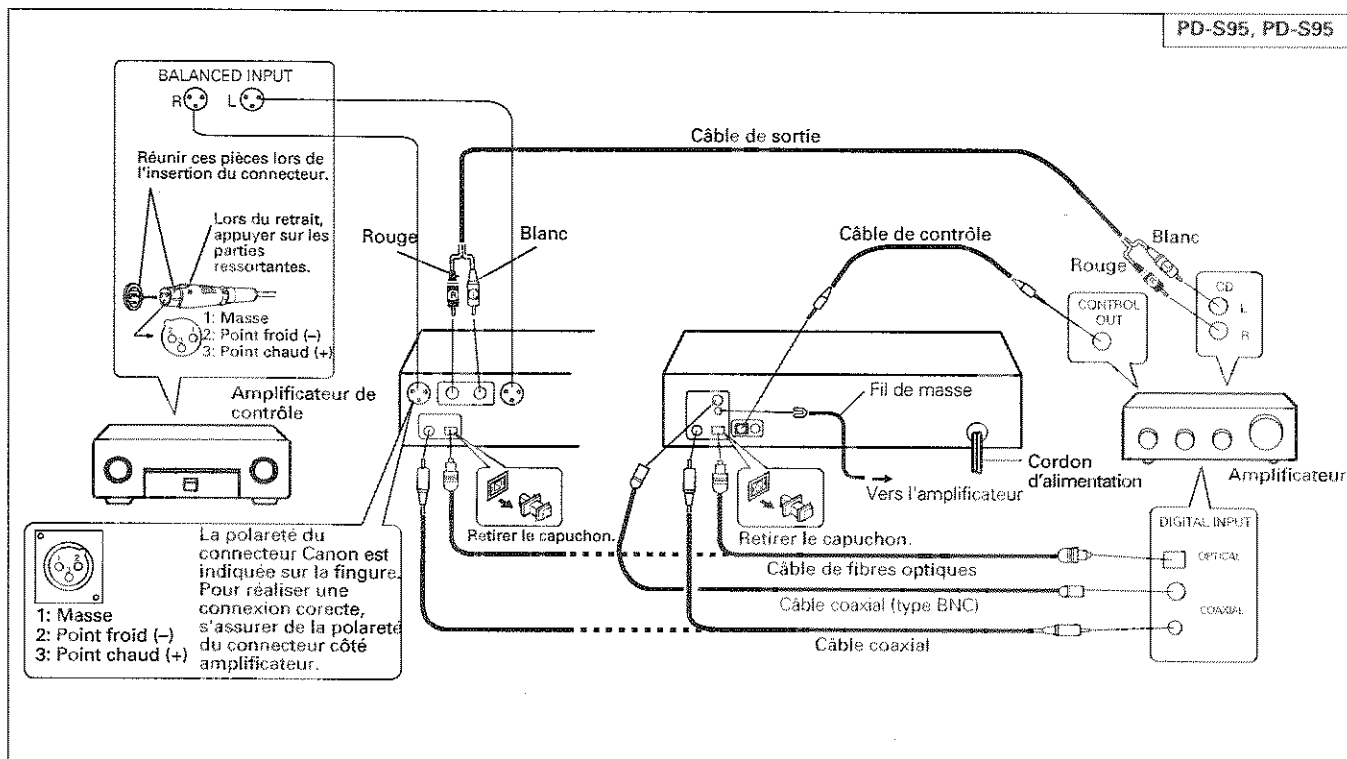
PD-S95, PD-S95

BALANCED INPUT
R L

Réunir ces pièces lors de l'insertion du connecteur.

Lors du retrait, appuyer sur les parties ressortantes.

1: Masse
2: Point froid (–)
3: Point chaud (+)

Câble de sortie

Rouge
Blanc

Câble de contrôle

Blanc
Rouge

CONTROL OUT

CD
L
R

Amplificateur de contrôle

Fil de masse

Cordon d'alimentation

Vers l'amplificateur

Amplificateur

Retirer le capuchon.

Retirer le capuchon.

DIGITAL INPUT
OPTICAL
COAXIAL

1: Masse
2: Point froid (–)
3: Point chaud (+)

La polareté du connecteur Canon est indiquée sur la fingure. Pour réaliser une connexion corecte, s'assurer de la polareté du connecteur côté amplificateur.

Câble de fibres optiques

Câble coaxial (type BNC)

Câble coaxial